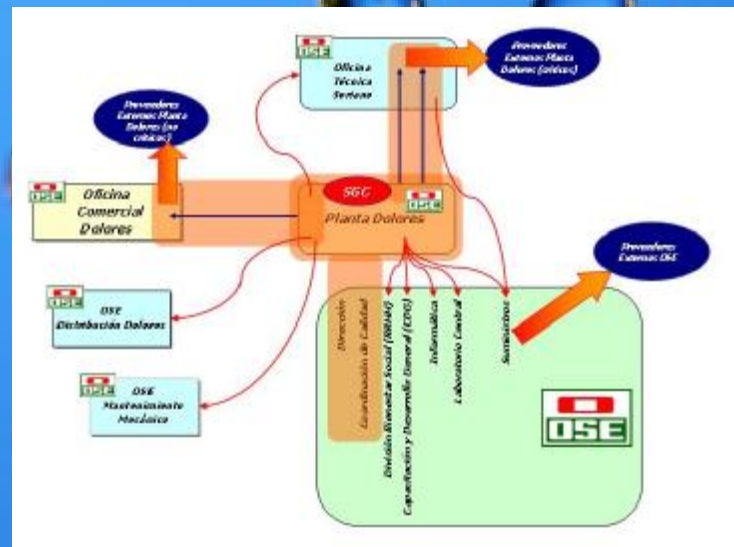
OSE

Oficina Técnica Soriano

Proveedores Externos Planta Dolores (críticos)

Proveedores Externos Planta Dolores (no críticos)

OSE

Oficina Comercial Dolores

SGC

OSE

Planta Dolores

Proveedores Externos OSE

OSE

OSE Distribución Dolores

OSE

OSE Mantenimiento Mecánico

Dirección Coordinación de Calidad

División Bienestar Social (DBSM)

Capacitación y Desarrollo General (CDG)

Informática

Laboratorio Central

Suministros

OSE